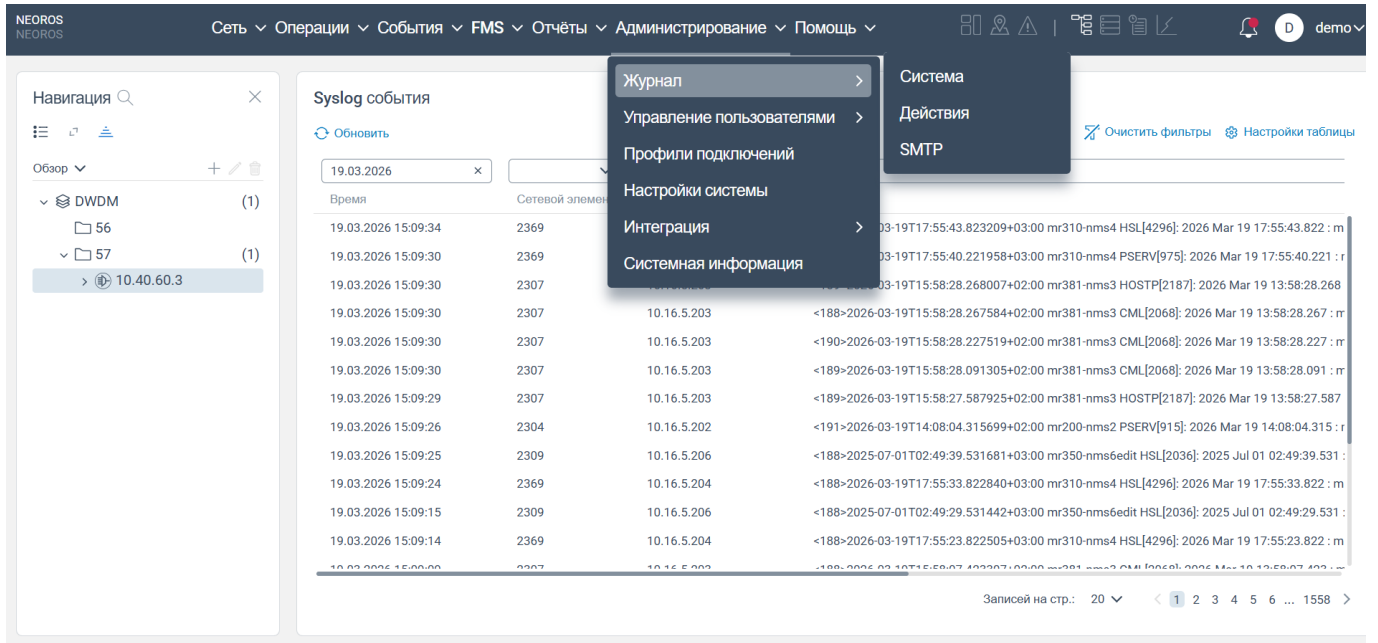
NEOROS
NEOROS

Сеть ∨ Операции ∨ События ∨ FMS ∨ Отчёты ∨ Администрирование ∨ Помощь ∨

D demo

Навигация

Обзор ∨

DWDM (1)
56
57 (1)
10.40.60.3

Syslog события

Обновить

Очистить фильтры Настройки таблицы

19.03.2026

Журнал
Управление пользователями
Профили подключений
Настройки системы
Интеграция
Системная информация

Система
Действия
SMTP

| Время | Сетевой элемен | | |
|---|---|---|---|
| 19.03.2026 15:09:34 | 2369 | | 03-19T17:55:43.823209+03:00 mr310-nms4 HSL[4296]: 2026 Mar 19 17:55:43.822 : |
| 19.03.2026 15:09:30 | 2369 | | 03-19T17:55:40.221958+03:00 mr310-nms4 PSERV[975]: 2026 Mar 19 17:55:40.221 : |
| 19.03.2026 15:09:30 | 2307 | | 03-19T15:58:28.268007+02:00 mr381-nms3 HOSTP[2187]: 2026 Mar 19 13:58:28.268 |
| 19.03.2026 15:09:30 | 2307 | 10.16.5.203 | <188>2026-03-19T15:58:28.267584+02:00 mr381-nms3 CML[2068]: 2026 Mar 19 13:58:28.267 : m |
| 19.03.2026 15:09:30 | 2307 | 10.16.5.203 | <190>2026-03-19T15:58:28.227519+02:00 mr381-nms3 CML[2068]: 2026 Mar 19 13:58:28.227 : m |
| 19.03.2026 15:09:30 | 2307 | 10.16.5.203 | <189>2026-03-19T15:58:28.091305+02:00 mr381-nms3 CML[2068]: 2026 Mar 19 13:58:28.091 : m |
| 19.03.2026 15:09:29 | 2307 | 10.16.5.203 | <189>2026-03-19T15:58:27.587925+02:00 mr381-nms3 HOSTP[2187]: 2026 Mar 19 13:58:27.587 |
| 19.03.2026 15:09:26 | 2304 | 10.16.5.202 | <191>2026-03-19T14:08:04.315699+02:00 mr200-nms2 PSERV[915]: 2026 Mar 19 14:08:04.315 : |
| 19.03.2026 15:09:25 | 2309 | 10.16.5.206 | <188>2025-07-01T02:49:39.531681+03:00 mr350-nms6edit HSL[2036]: 2025 Jul 01 02:49:39.531 : |
| 19.03.2026 15:09:24 | 2369 | 10.16.5.204 | <188>2026-03-19T17:55:33.822840+03:00 mr310-nms4 HSL[4296]: 2026 Mar 19 17:55:33.822 : m |
| 19.03.2026 15:09:15 | 2309 | 10.16.5.206 | <188>2025-07-01T02:49:29.531442+03:00 mr350-nms6edit HSL[2036]: 2025 Jul 01 02:49:29.531 : |
| 19.03.2026 15:09:14 | 2369 | 10.16.5.204 | <188>2026-03-19T17:55:23.822505+03:00 mr310-nms4 HSL[4296]: 2026 Mar 19 17:55:23.822 : m |

Записей на стр.: 20 ∨ 1 2 3 4 5 6 ... 1558